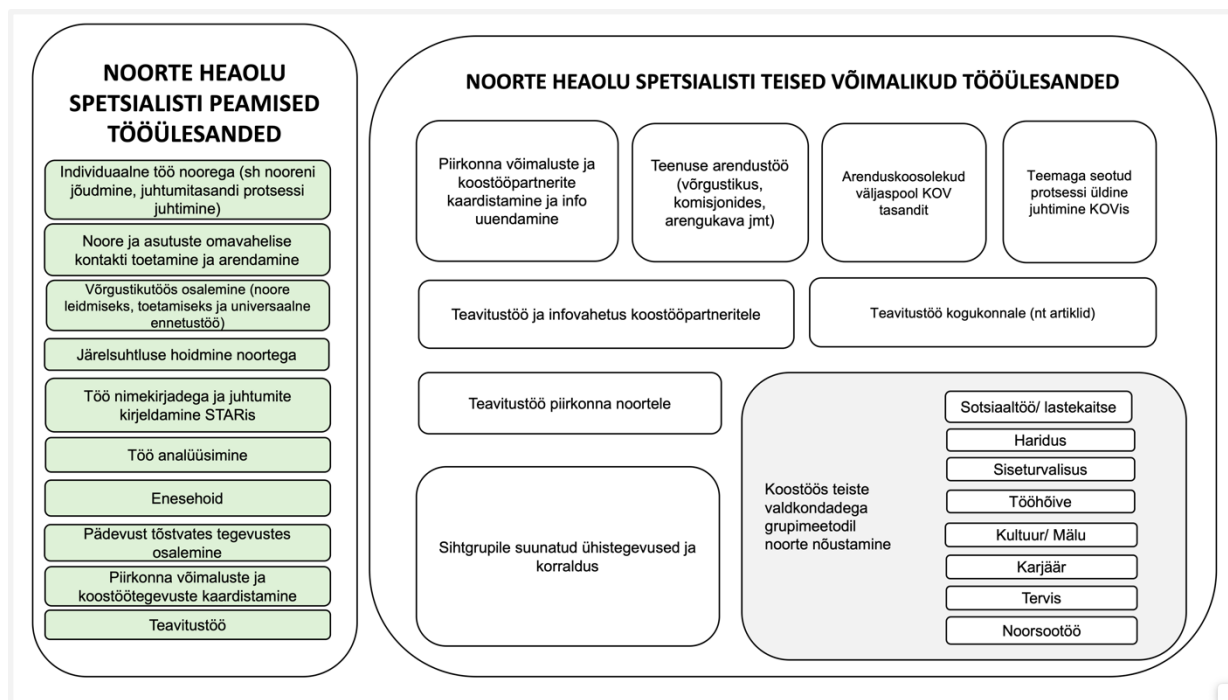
NOORTE HEAOLU SPETSIALISTI PEAMISED TÖÖÜLESANDED

Individuaalne töö noorega (sh nooreni jõudmine, juhtumitasandi protsessi juhtimine)

Noore ja asutuste omavahelise kontakti toetamine ja arendamine

Võrgustikutöös osalemine (noore leidmiseks, toetamiseks ja universaalne ennetustöö)

Järelsuhtluse hoidmine noortega

Töö nimekirjadega ja juhtumite kirjeldamine STARis

Töö analüüsimine

Enesehoid

Pädevust tõstvates tegevustes osalemine

Piirkonna võimaluste ja koostöötegevuste kaardistamine

Teavitustöö

NOORTE HEAOLU SPETSIALISTI TEISED VÕIMALIKUD TÖÖÜLESANDED

Piirkonna võimaluste ja koostööpartnerite kaardistamine ja info uuendamine

Teenuse arendustöö (võrgustikus, komisjonides, arengukava jmt)

Arenduskoosolekud väljaspool KOV tasandit

Teemaga seotud protsessi üldine juhtimine KOVis

Teavitustöö ja infovahetus koostööpartneritele

Teavitustöö kogukonnale (nt artiklid)

Teavitustöö piirkonna noortele

Sihtgrupile suunatud ühistegevused ja korraldus

Koostöös teiste valdkondadega grupimeetodil noorte nõustamine

Sotsiaaltöö/ lastekaitse

Haridus

Siseturvalisus

Tööhõive

Kultuur/ Mälu

Karjäär

Tervis

Noorsootöö